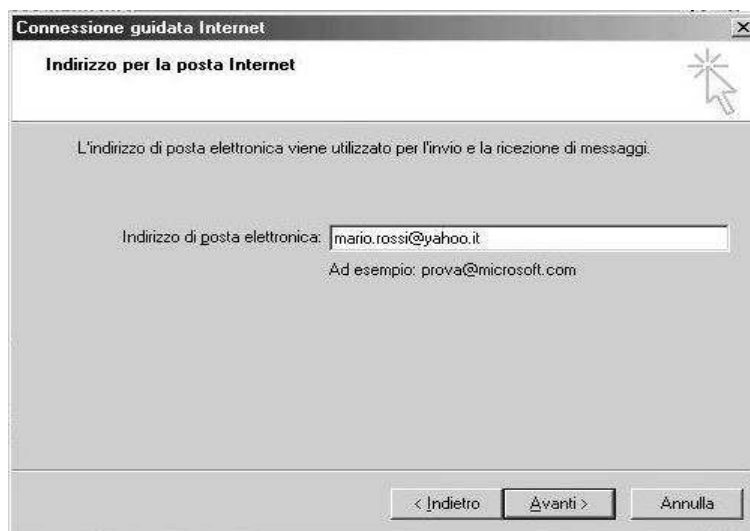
Connessione guidata Internet

Indirizzo per la posta Internet

L'indirizzo di posta elettronica viene utilizzato per l'invio e la ricezione di messaggi.

Indirizzo di posta elettronica: mario.rossi@yahoo.it

Ad esempio: prova@microsoft.com

< Indietro | Avanti > | Annulla